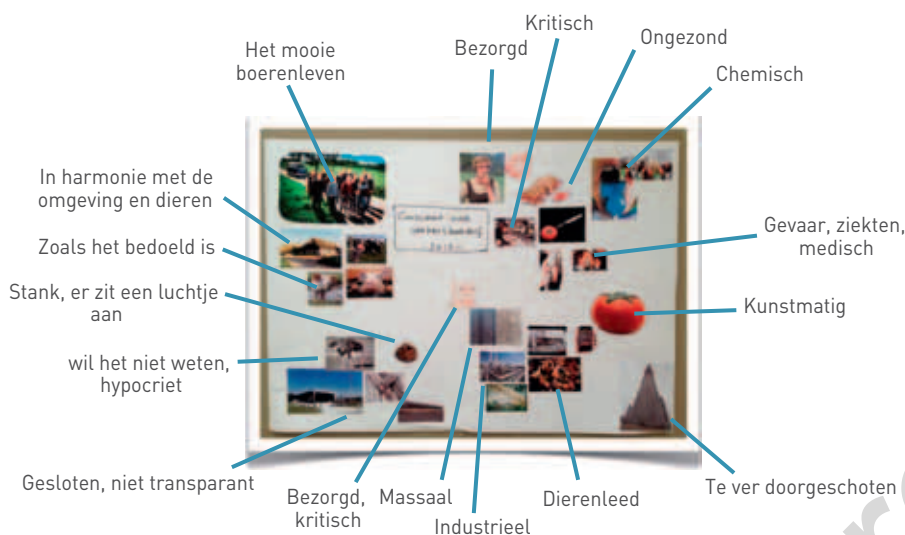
Het mooie boerenleven

Bezorgd

Kritisch

Ongezond

Chemisch

In harmonie met de omgeving en dieren

Zoals het bedoeld is

Stank, er zit een luchtje aan

wil het niet weten, hypocriet

Gevaar, ziekten, medisch

Kunstmatig

Gesloten, niet transparant

Bezorgd, kritisch

Massaal

Industrieel

Dierenleed

Te ver doorgeschoten